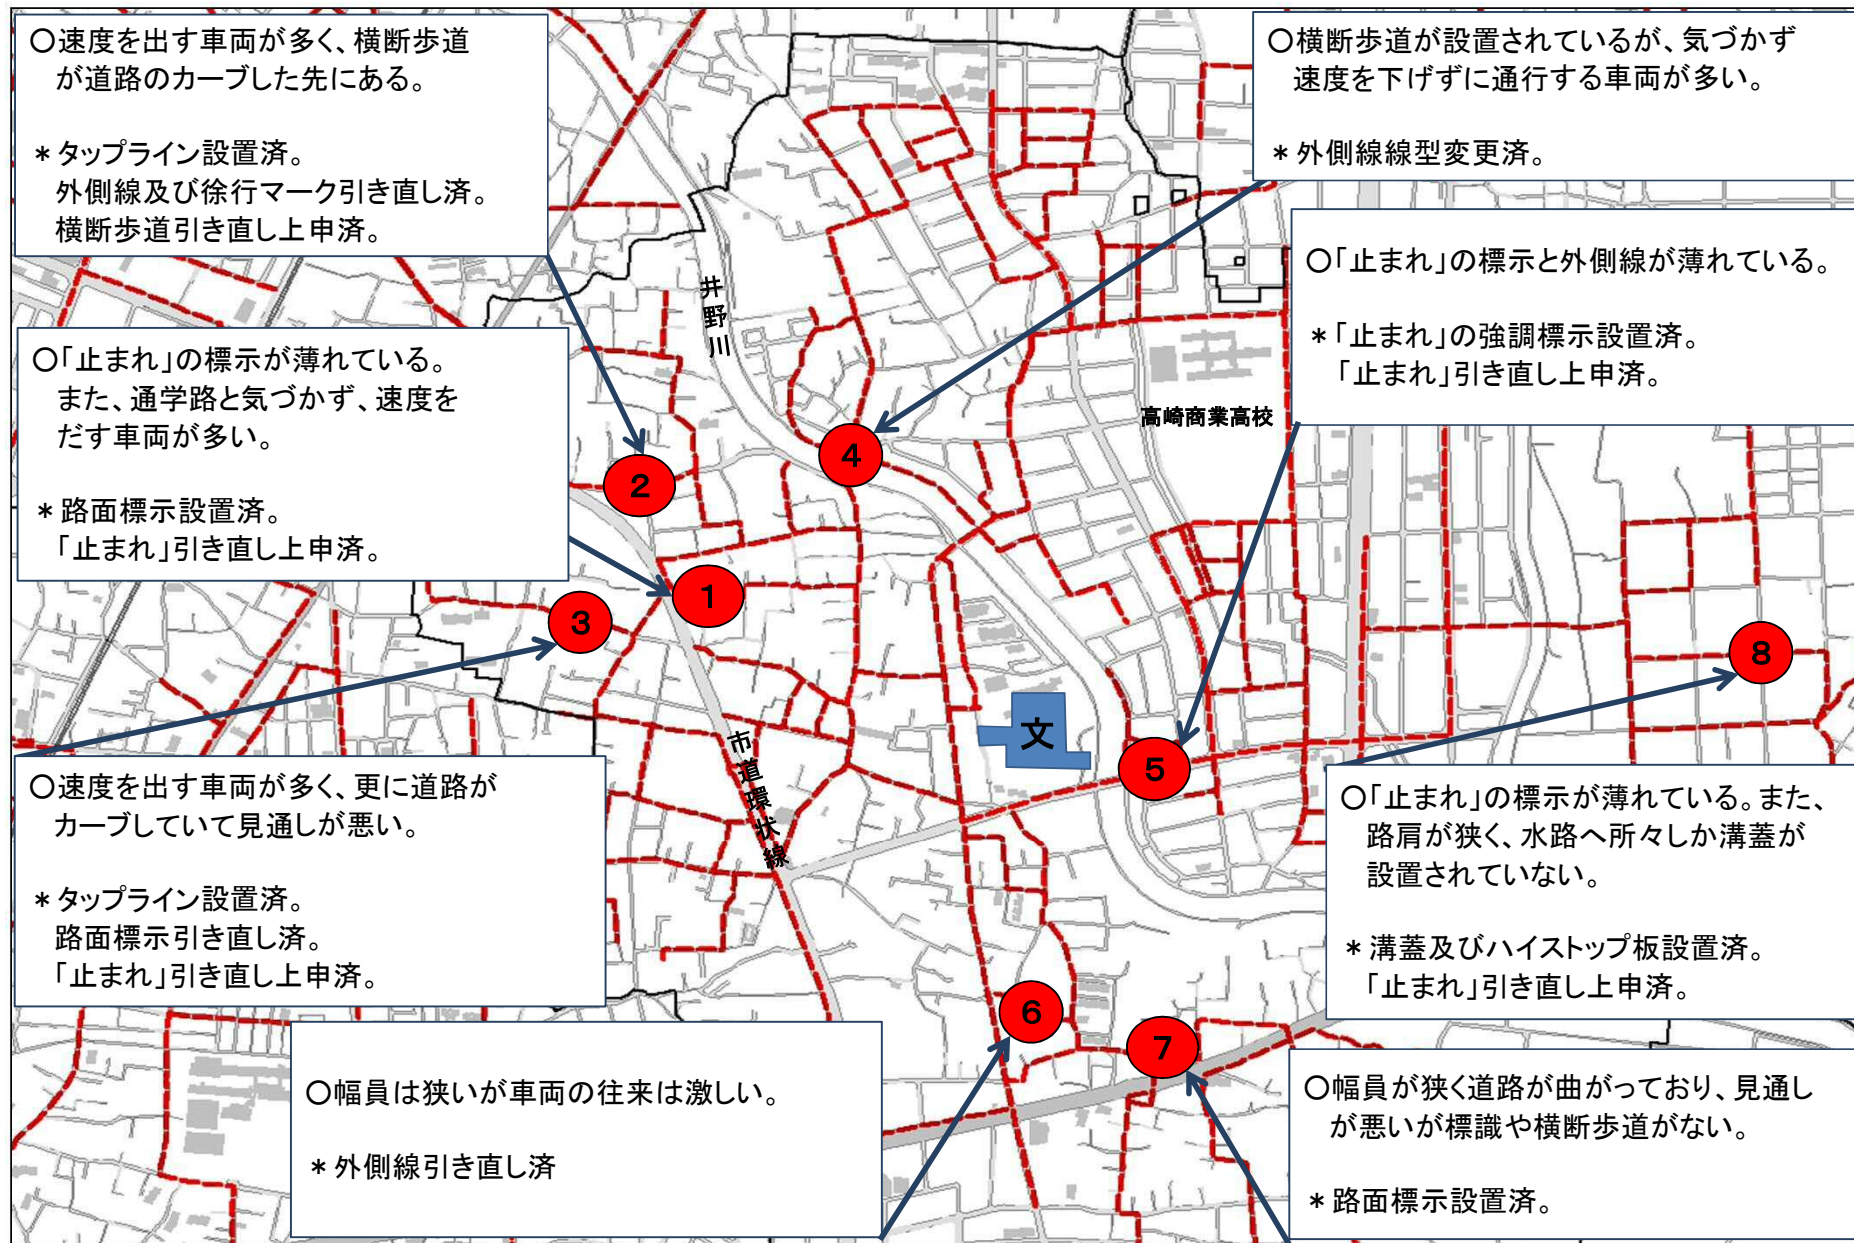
○速度を出す車両が多く、横断歩道が道路のカーブした先にある。

＊タップライン設置済。
外側線及び徐行マーク引き直し済。
横断歩道引き直し上申済。

○横断歩道が設置されているが、気づかず速度を下げずに通行する車両が多い。

＊外側線線型変更済。

○「止まれ」の標示と外側線が薄れている。

＊「止まれ」の強調標示設置済。
「止まれ」引き直し上申済。

○「止まれ」の標示が薄れている。
また、通学路と気づかず、速度をだす車両が多い。

＊路面標示設置済。
「止まれ」引き直し上申済。

井野川

高崎商業高校

2

4

1

3

8

文

5

市道環状線

○速度を出す車両が多く、更に道路がカーブしていて見通しが悪い。

＊タップライン設置済。
路面標示引き直し済。
「止まれ」引き直し上申済。

○「止まれ」の標示が薄れている。また、路肩が狭く、水路へ所々しか溝蓋が設置されていない。

＊溝蓋及びハイストップ板設置済。
「止まれ」引き直し上申済。

6

7

○幅員は狭いが車両の往来は激しい。

＊外側線引き直し済

○幅員が狭く道路が曲がっており、見通しが悪いが標識や横断歩道がない。

＊路面標示設置済。